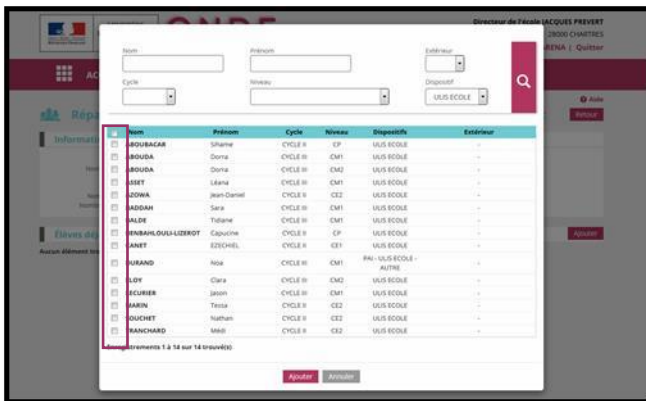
ONDE

Directeur de l'école JACQUES PREVERT
28000 CHARTRES
RENA | Quitter

AC

Répa

Informati

Élèves dé

Aucun élément tro

Aide
Retour

Ajouter

Nom

Prénom

Extérieur

Cycle

Niveau

Dispositif
ULIS ECOLE

| | Nom | Prénom | Cycle | Niveau | Dispositifs | Extérieur |
|---|---|---|---|---|---|---|
| | ABOUBACAR | Sihame | CYCLE II | CP | ULIS ECOLE | - |
| | ABOUDA | Dorra | CYCLE III | CM1 | ULIS ECOLE | - |
| | ABOUDA | Dorra | CYCLE III | CM2 | ULIS ECOLE | - |
| | ASSET | Léana | CYCLE III | CM1 | ULIS ECOLE | - |
| | AZOWA | Jean-Daniel | CYCLE II | CE2 | ULIS ECOLE | - |
| | BADDAH | Sara | CYCLE III | CM1 | ULIS ECOLE | - |
| | BALDE | Tidiane | CYCLE III | CM1 | ULIS ECOLE | - |
| | BENBAHLOULI-LIZEROT | Capucine | CYCLE II | CP | ULIS ECOLE | - |
| | BANET | EZECHIEL | CYCLE II | CE1 | ULIS ECOLE | - |
| | DURAND | Noa | CYCLE III | CM1 | PAI - ULIS ECOLE - AUTRE | - |
| | ELOY | Clara | CYCLE III | CM2 | ULIS ECOLE | - |
| | ECURIER | Jason | CYCLE III | CM1 | ULIS ECOLE | - |
| | MARIN | Tessa | CYCLE II | CE2 | ULIS ECOLE | - |
| | TOUCHET | Nathan | CYCLE II | CE2 | ULIS ECOLE | - |
| | TRANCHARD | Médi | CYCLE II | CE2 | ULIS ECOLE | - |

Enregistrements 1 à 14 sur 14 trouvé(s)

Ajouter Annuler